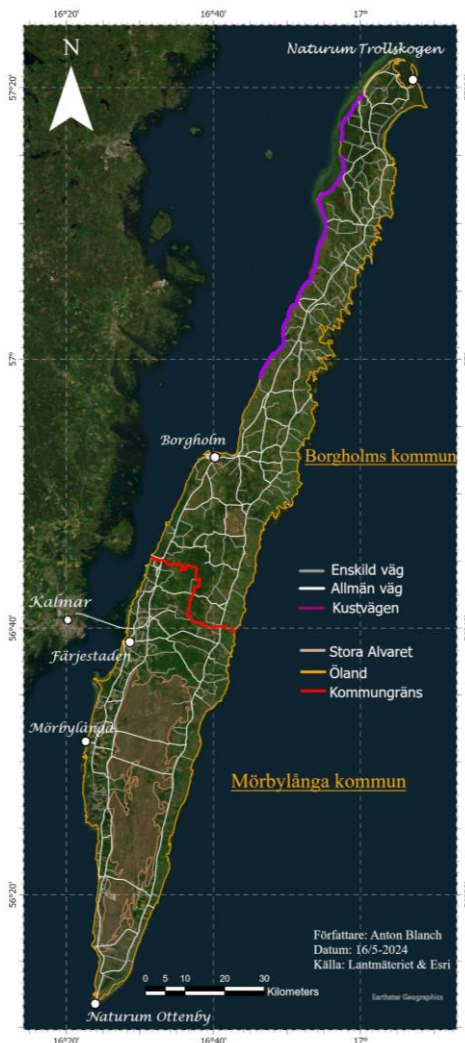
16°20' 16°40' 17°

N

Naturum Trollskogen

57°20'

57°

Borgholm

Borgholms kommun

Enskild väg
Allmän väg
Kustvägen

Kalmar

56°40'

Färjestaden

Stora Alvaret
Öland
Kommungräns

Mörbylånga

Mörbylånga kommun

56°20'

Författare: Anton Blanch
Datum: 16/5-2024
Källa: Lantmäteriet & Esri

0 5 10 20 30
Kilometers

Earthstar Geographics

Naturum Ottenby

16°20' 16°40' 17°